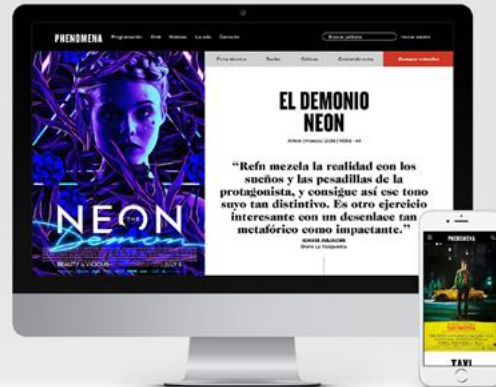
PHENOMENA Programación Club Noticias La sala Contacto

Buscar película

Iniciar sesión

Ficha técnica Tráiler Críticas Curiosidades Comprar entradas

EL DEMONIO NEON

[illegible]

"Refn mezcla la realidad con los sueños y las pesadillas de la protagonista, y consigue así ese tono suyo tan distintivo. Es otro ejercicio interesante con un desenlace tan metafórico como impactante."

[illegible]

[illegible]

THE NEON Demon

BEAUTY IS VICIOUS

PHENOMENA

TAXI